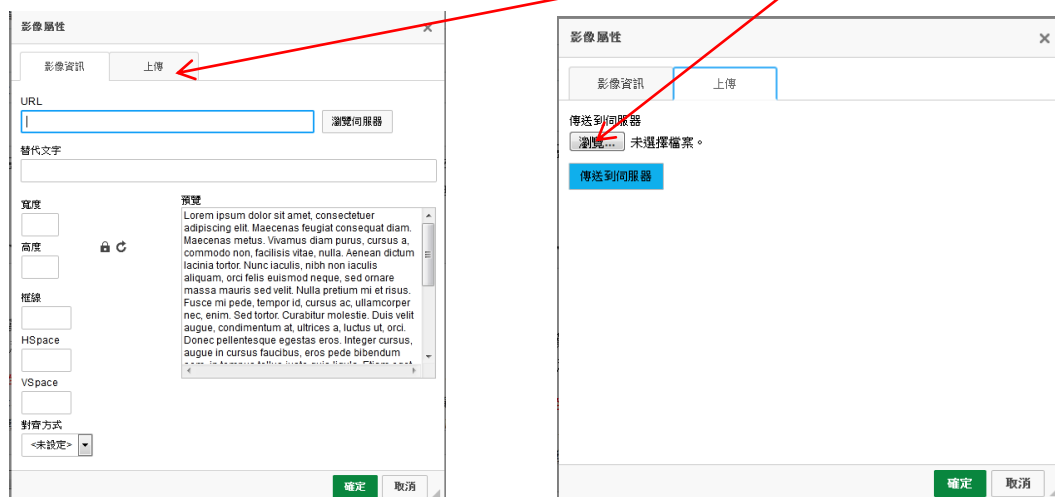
影像屬性

影像資訊 上傳

URL

瀏覽伺服器

替代文字

寬度

高度

框線

HSpace

VSpace

對齊方式

<未設定>

預覽

Lorem ipsum dolor sit amet, consectetuer adipiscing elit. Maecenas feugiat consequat diam. Maecenas metus. Vivamus diam purus, cursus a, commodo non, facilisis vitae, nulla. Aenean dictum lacinia tortor. Nunc iaculis, nibh non iaculis aliquam, orci felis euismod neque, sed ornare massa mauris sed velit. Nulla pretium mi et risus. Fusce mi pede, tempor id, cursus ac, ullamcorper nec, enim. Sed tortor. Curabitur molestie. Duis velit augue, condimentum at, ultrices a, luctus ut, orci. Donec pellentesque egestas eros. Integer cursus, augue in cursus faucibus, eros pede bibendum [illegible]

確定 取消

影像屬性

影像資訊 上傳

傳送到伺服器

瀏覽... 未選擇檔案。

傳送到伺服器

確定 取消